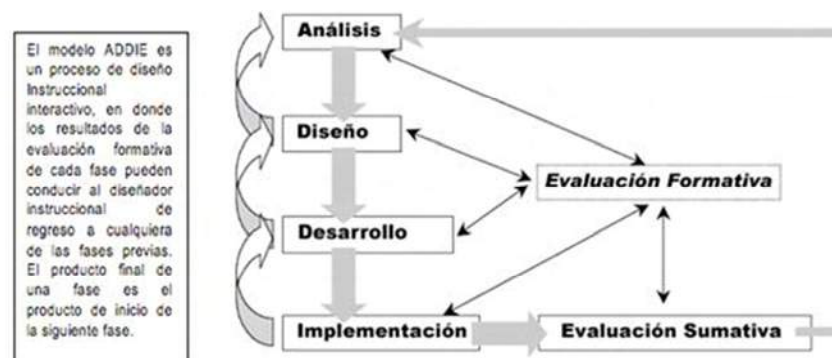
El modelo ADDIE es un proceso de diseño Instruccional interactivo, en donde los resultados de la evaluación formativa de cada fase pueden conducir al diseñador instruccional de regreso a cualquiera de las fases previas. El producto final de una fase es el producto de inicio de la siguiente fase.

Análisis

Diseño

Desarrollo

Implementación

Evaluación Formativa

Evaluación Sumativa